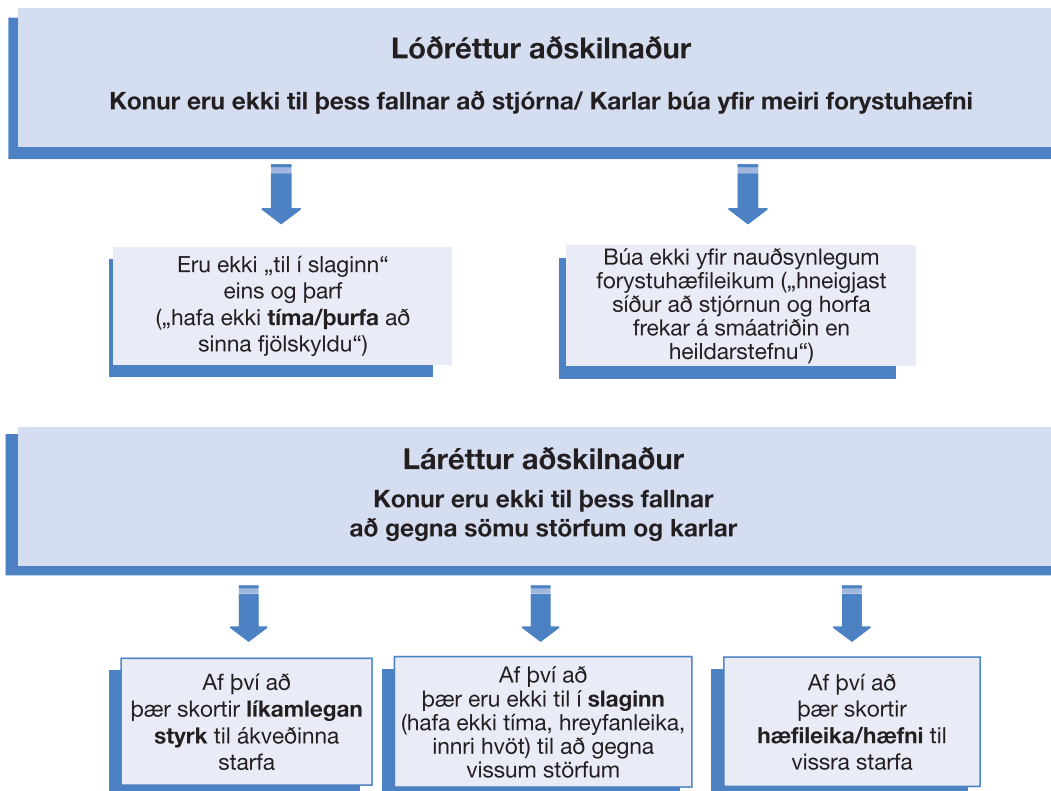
Lóðréttur aðskilnaður

Konur eru ekki til þess fallnar að stjórna/ Karlar búa yfir meiri forystuhæfni

Eru ekki „til í slaginn“ eins og þarf („hafa ekki **tíma/þurfa** að sinna fjölskyldu“)

Búa ekki yfir nauðsynlegum forystuhæfileikum („hneigjast síður að stjórnun og horfa frekar á smáatriðin en heildarstefnu“)

Láréttur aðskilnaður

Konur eru ekki til þess fallnar að gegna sömu störfum og karlar

Af því að þær skortir **líkamlegan styrk** til ákveðinna starfa

Af því að þær eru ekki til í **slaginn** (hafa ekki tíma, hreyfanleika, innri hvöt) til að gegna vissum störfum

Af því að þær skortir **hæfileika/hæfni** til vissra starfa